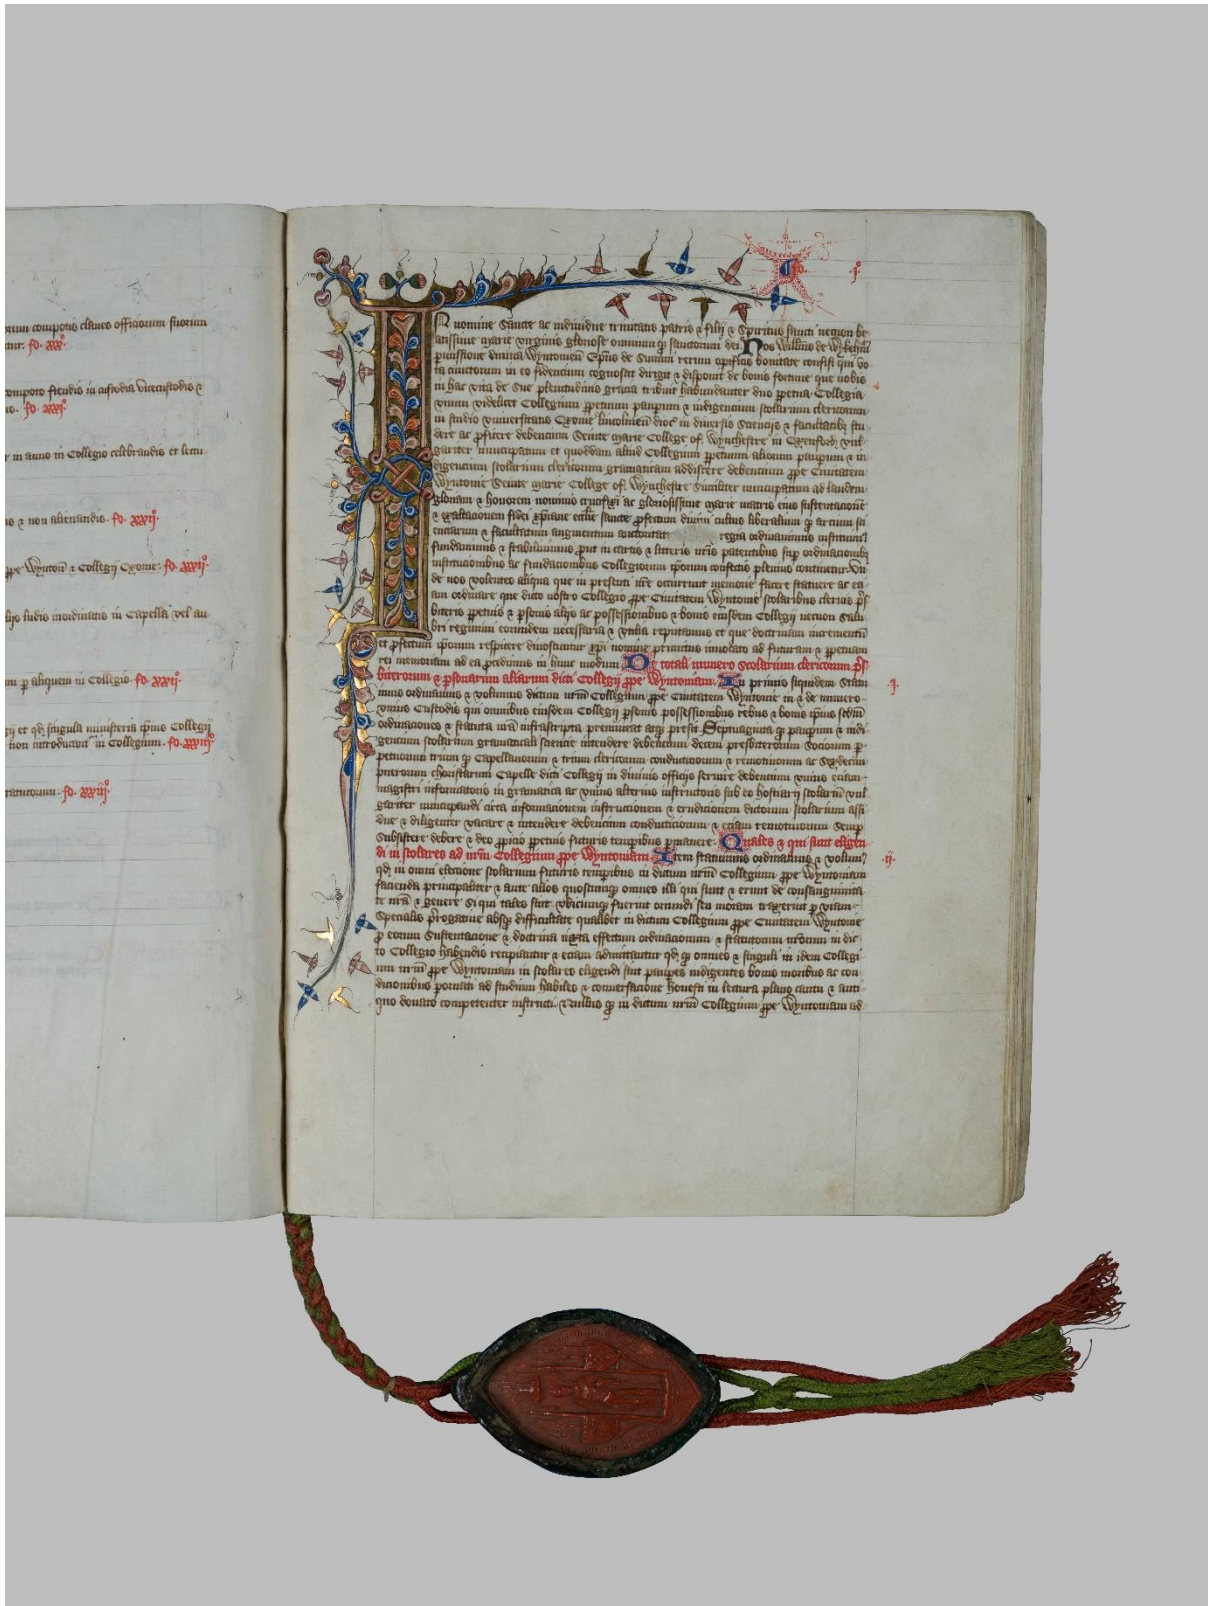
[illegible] compotis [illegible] officiorum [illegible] fo. xx

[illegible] compoto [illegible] custodia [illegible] fo. xxi

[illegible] in anno in Collegio celebrandis et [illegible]

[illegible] non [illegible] fo. xxi

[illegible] Wynton' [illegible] Collegij Oxonie fo. xxij

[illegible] studio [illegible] in capella vel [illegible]

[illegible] aliquem in Collegio fo. xxij

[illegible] et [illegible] singulis ministris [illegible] Collegij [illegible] non introducant in Collegium fo. xxiij

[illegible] fo. xxiij

I

In nomine Sancte ac indiuidue trinitatis patris et filij et Spiritus sancti necnon beatissime Marie virginis gloriose omniumque sanctorum dei Nos Willelmus de Wykeham permissione diuina Wyntoniensis Episcopus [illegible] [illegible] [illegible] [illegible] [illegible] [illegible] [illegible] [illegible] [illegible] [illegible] Collegium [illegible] Oxonie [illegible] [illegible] Seinte Marie College of Wynchestre in Oxenford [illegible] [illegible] Wynton' Seinte Marie College of Wynchestre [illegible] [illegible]

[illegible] De totali numero scolarium clericorum presbiterorum et personarum aliarum dicti Collegij prope Wyntoniam. In primis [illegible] Septuaginta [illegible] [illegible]

ij. Quales et qui sunt eligendi in scolares ad dictum Collegium prope Wyntoniam. Item statuimus ordinamus et volumus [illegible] Collegium prope Wyntoniam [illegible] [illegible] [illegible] Collegium prope Wyntoniam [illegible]